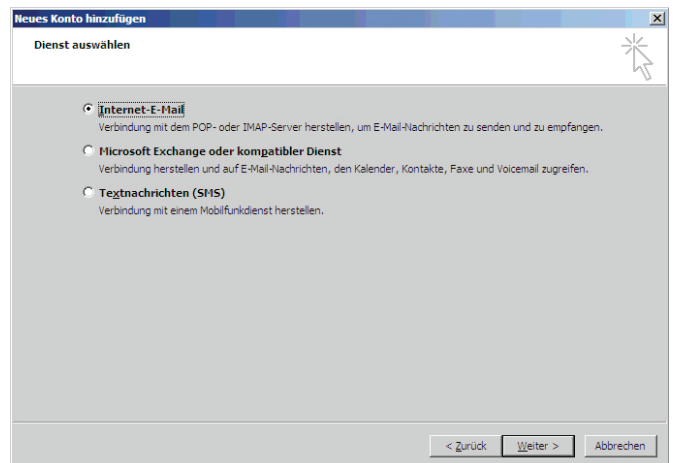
Neues Konto hinzufügen

Dienst auswählen

Internet-E-Mail
Verbindung mit dem POP- oder IMAP-Server herstellen, um E-Mail-Nachrichten zu senden und zu empfangen.

Microsoft Exchange oder kompatibler Dienst
Verbindung herstellen und auf E-Mail-Nachrichten, den Kalender, Kontakte, Faxe und Voicemail zugreifen.

Textnachrichten (SMS)
Verbindung mit einem Mobilfunkdienst herstellen.

< Zurück
Weiter >
Abbrechen